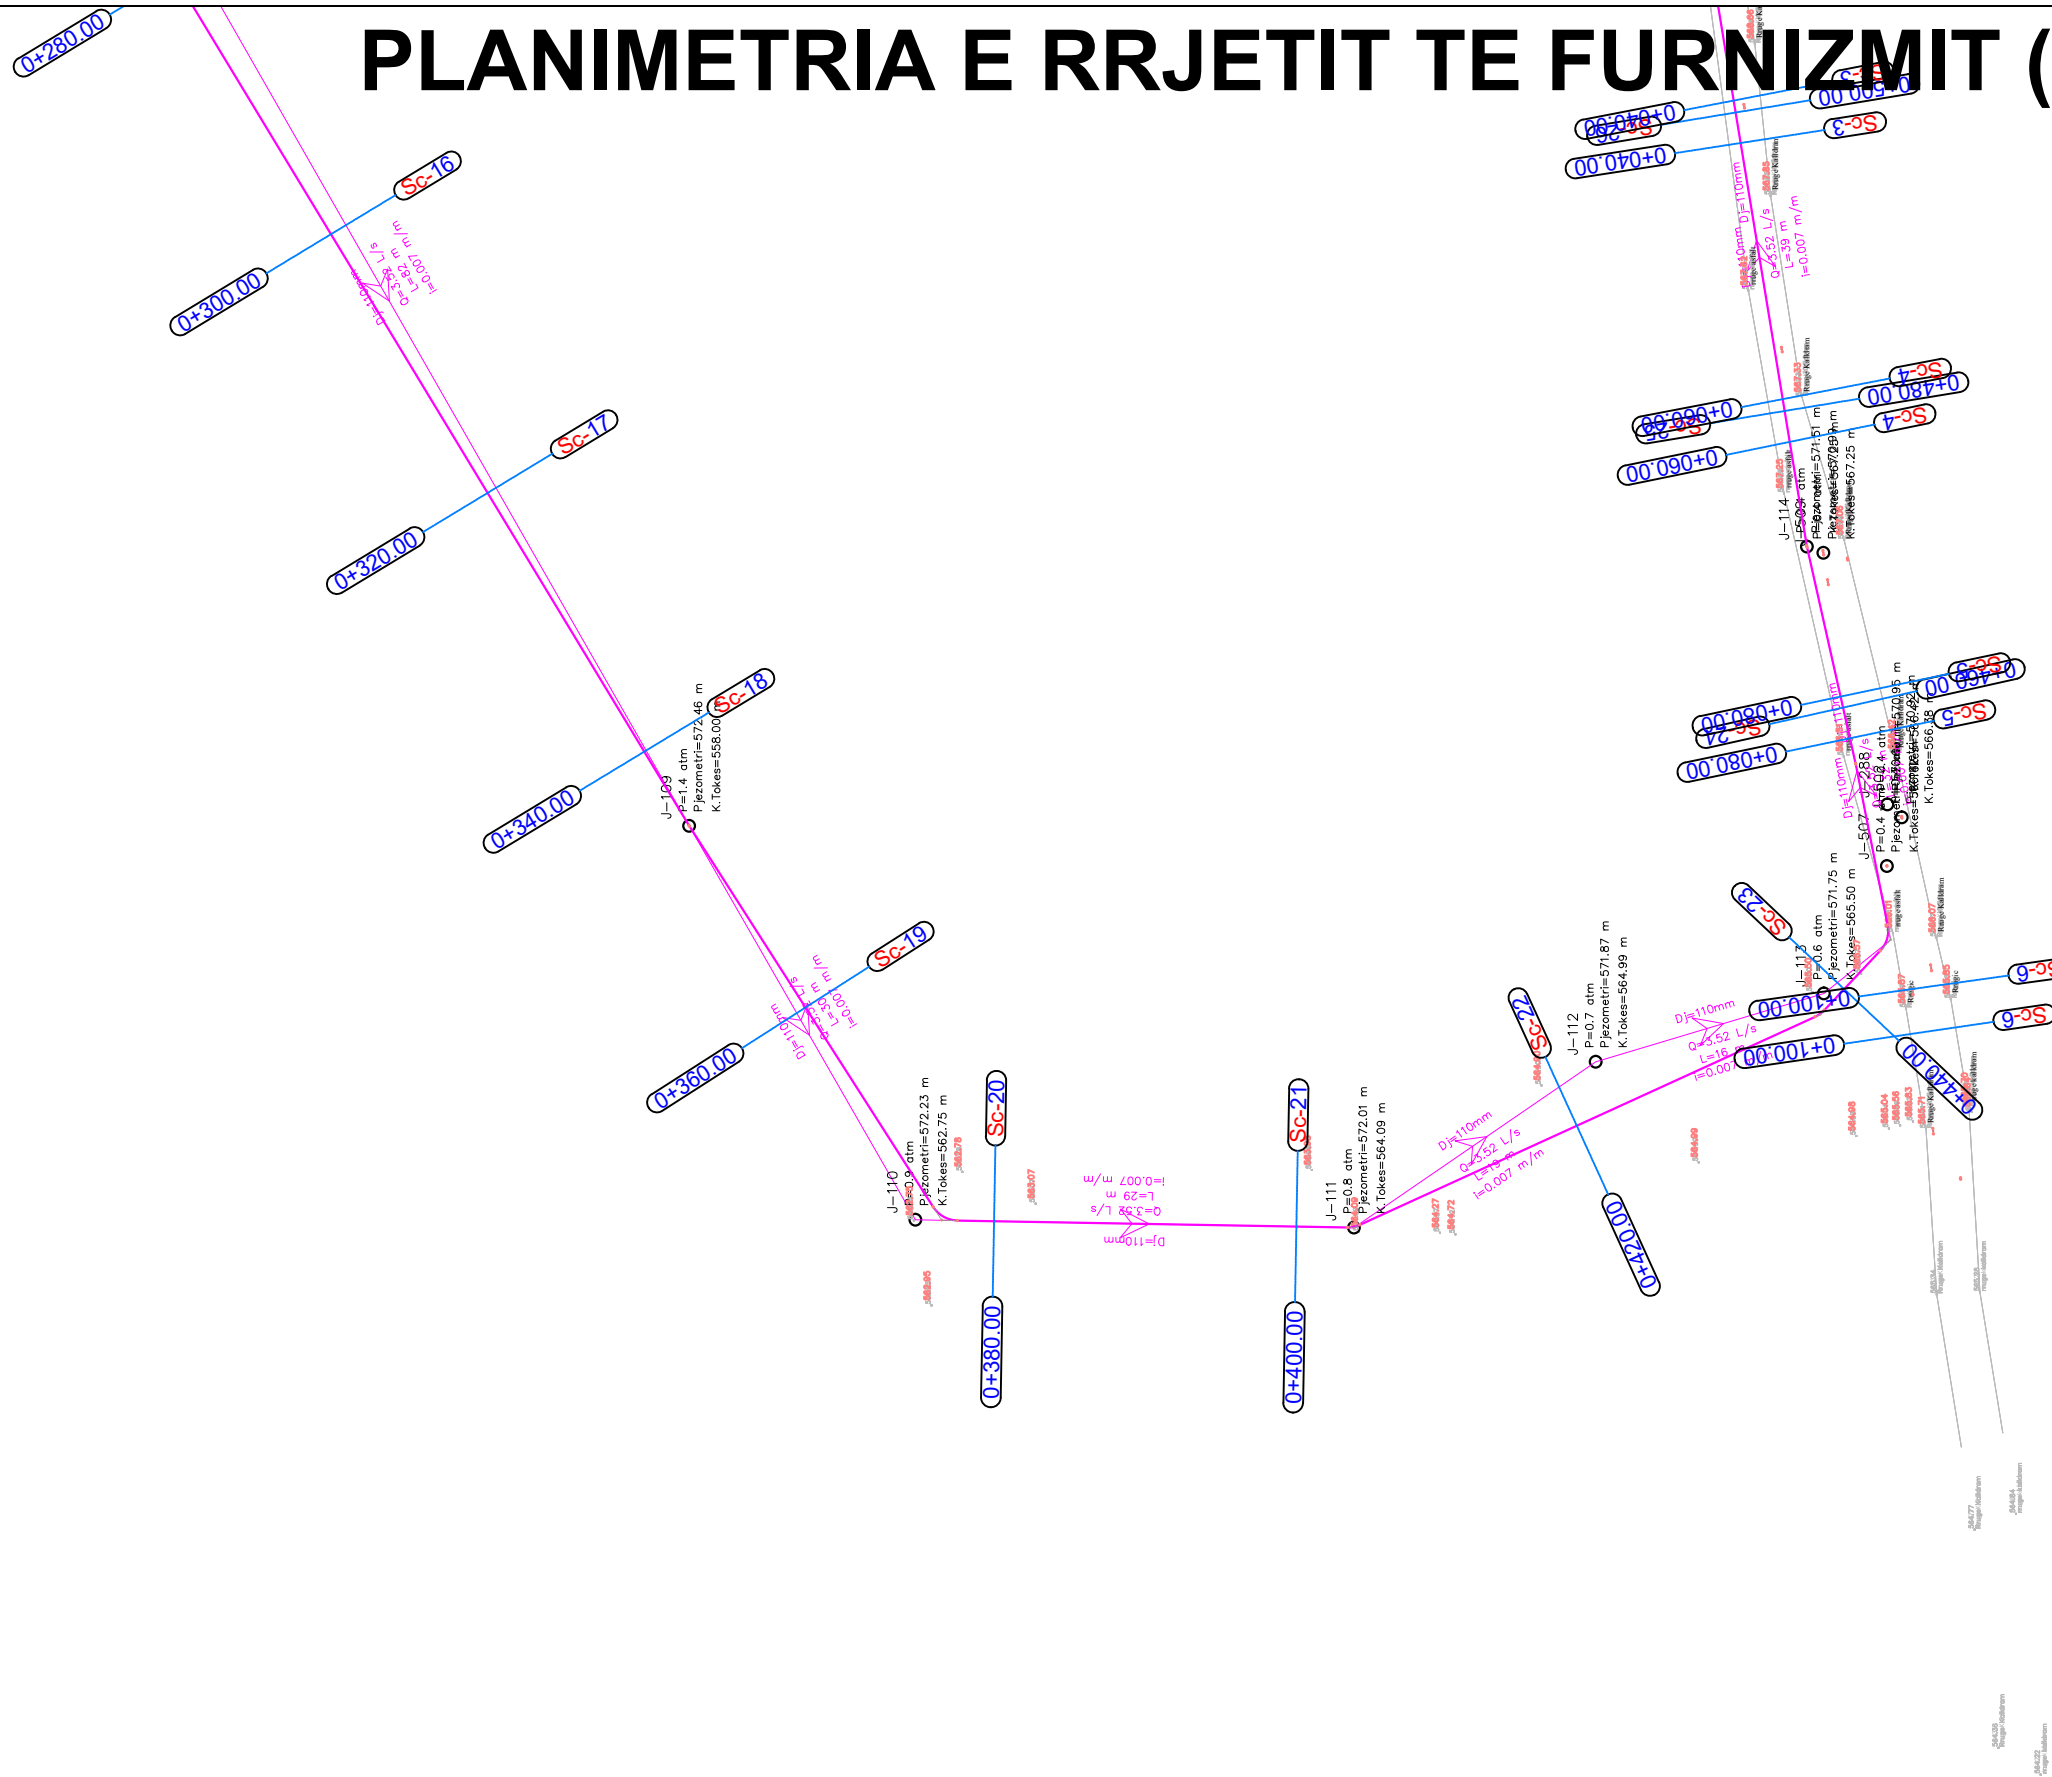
PLANIMETRIA E RRJETIT TE FURNIZMIT (

0+280.00

Sc-16
0+300.00
Dj=110mm
Q=3.52 L/s
L=82 m
i=0.007 m/m

Sc-17
0+320.00

Sc-18
0+340.00
J-109
P=1.4 atm
Pjezometri=572.46 m
K.Tokes=558.00 m

Sc-19
0+360.00
Dj=110mm
Q=3.52 L/s
L=53 m
i=0.007 m/m

J-110
P=0.9 atm
Pjezometri=572.23 m
K.Tokes=562.75 m

Sc-20
0+380.00

Dj=110mm
Q=3.52 L/s
L=29 m
i=0.007 m/m

Sc-21
0+400.00

J-111
P=0.8 atm
Pjezometri=572.01 m
K.Tokes=564.09 m

Dj=110mm
Q=3.52 L/s
L=19 m
i=0.007 m/m

Sc-22
0+420.00

J-112
P=0.7 atm
Pjezometri=571.87 m
K.Tokes=564.99 m

Dj=110mm
Q=3.52 L/s
L=16 m
i=0.007 m/m

Sc-23
0+440.00

J-113
P=0.6 atm
Pjezometri=571.75 m
K.Tokes=565.50 m

0+100.00
0+100.00
Sc-6
Sc-6

J-507
P=0.4 atm
Pjezometri=570.95 m
K.Tokes=566.38 m

Dj=110mm
L/s

Sc-24
0+080.00
0+080.00
0+460.00
Sc-5
Sc-5

J-114
P=0.5 atm
Pjezometri=571.51 m
K.Tokes=567.25 m

Sc-25
0+060.00
0+060.00
0+480.00
Sc-4
Sc-4

Dj=110mm
Q=3.52 L/s
L=39 m
i=0.007 m/m

Sc-26
0+040.00
0+040.00
0+500.00
Sc-3
Sc-3